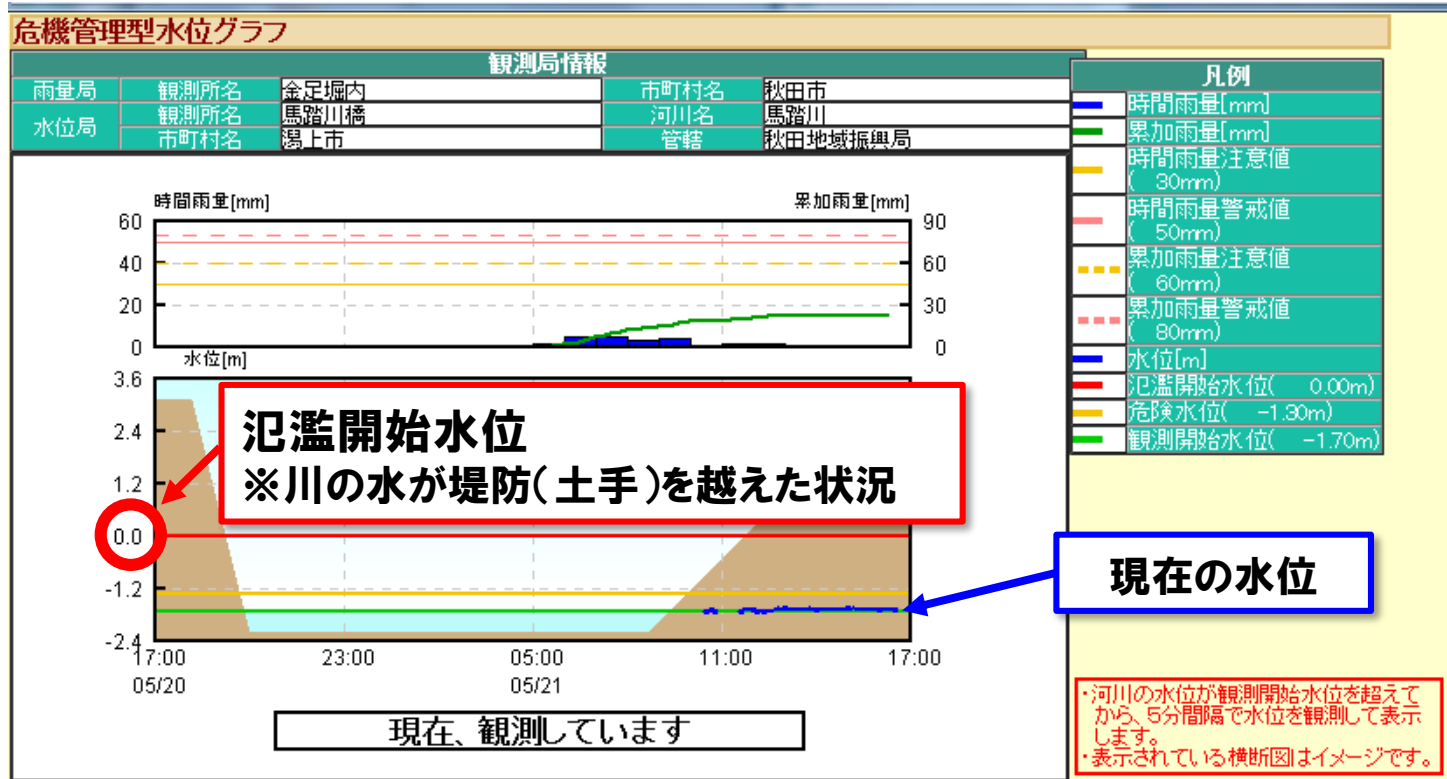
危機管理型水位グラフ

観測局情報

| 雨量局 | 観測所名 | 金足堀内 | 市町村名 | 秋田市 |
|---|---|---|---|---|
| 水位局 | 観測所名 | 馬踏川橋 | 河川名 | 馬踏川 |
| | 市町村名 | 潟上市 | 管轄 | 秋田地域振興局 |

凡例
時間雨量[mm]
累加雨量[mm]
時間雨量注意値（ 30mm）
時間雨量警戒値（ 50mm）
累加雨量注意値（ 60mm）
累加雨量警戒値（ 80mm）
水位[m]
氾濫開始水位( 0.00m)
危険水位( -1.30m)
観測開始水位( -1.70m)

時間雨量[mm]
累加雨量[mm]
60 40 20 0
90 60 30 0
水位[m]
3.6 2.4 1.2 0.0 -1.2 -2.4
17:00 05/20 23:00 05:00 05/21 11:00 17:00

氾濫開始水位
※川の水が堤防(土手)を越えた状況

現在の水位

現在、観測しています

・河川の水位が観測開始水位を超えてから、5分間隔で水位を観測して表示します。
・表示されている横断図はイメージです。